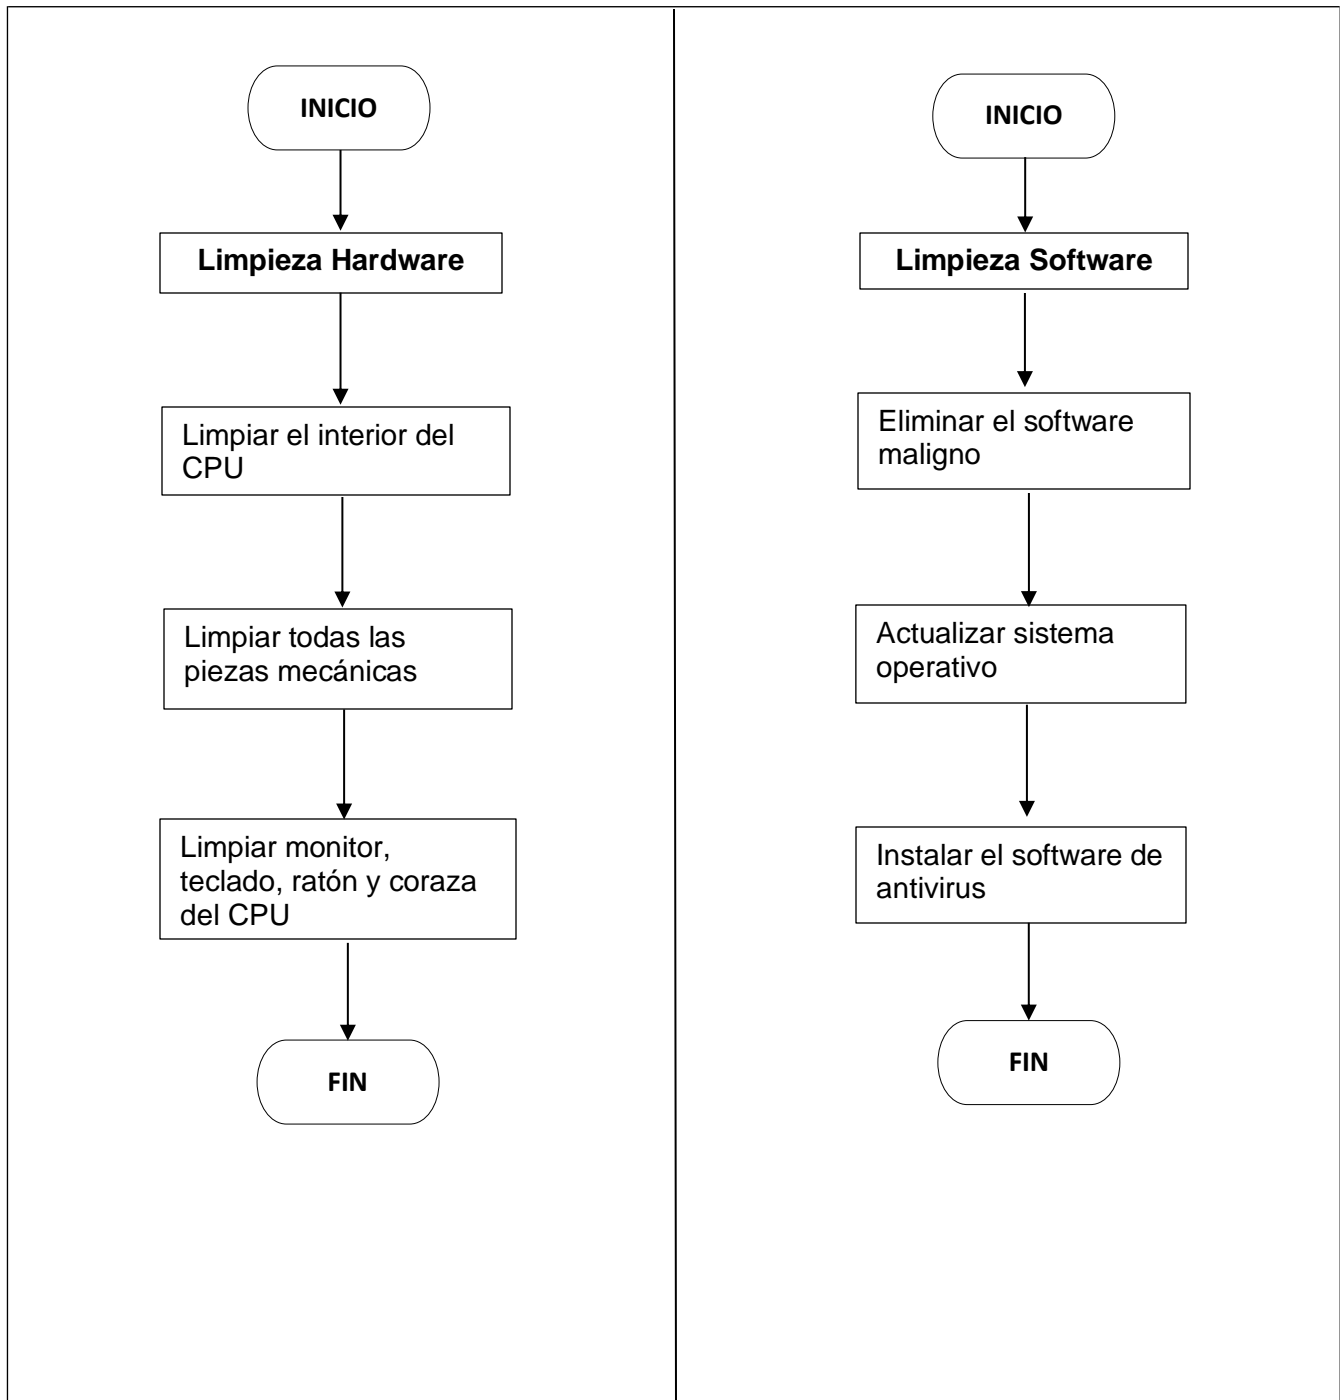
INICIO

Limpieza Hardware

Limpiar el interior del CPU

Limpiar todas las piezas mecánicas

Limpiar monitor, teclado, ratón y coraza del CPU

FIN

INICIO

Limpieza Software

Eliminar el software maligno

Actualizar sistema operativo

Instalar el software de antivirus

FIN